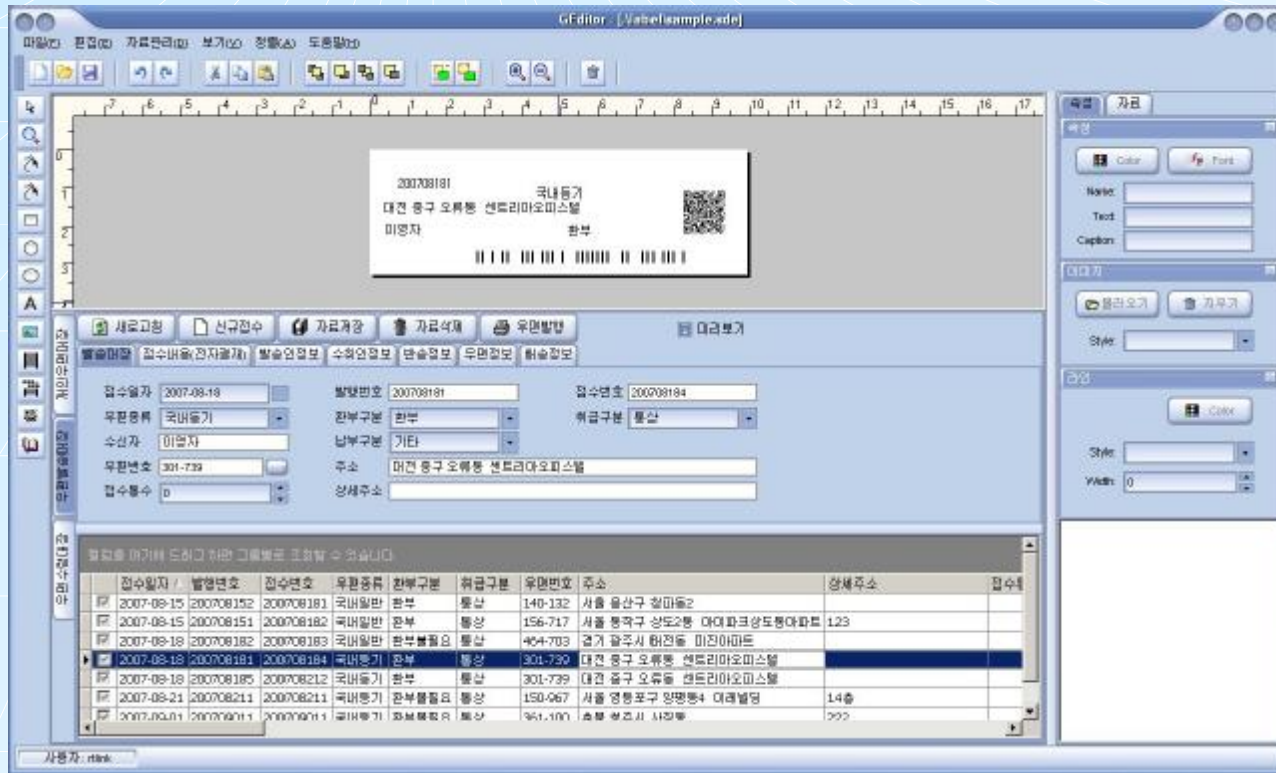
GEditor - [...\labelsample.xde]

마일(F) 편집(E) 자료관리(D) 보기(V) 창(W) 도움말(H)

속성 | 자료

Color | Font

Name:
Text:
Caption:

불러오기 | 지우기

Style:

Color

Style:
Width: 0

200708181
국내등기
대전 중구 오류동 센트리아오피스텔
이명자 환부

새로고침 | 신규접수 | 자료저장 | 자료삭제 | 우편발행 | 미리보기

발송대장 | 접수내용(전자결재) | 발송인정보 | 수취인정보 | 반송정보 | 우편정보 | 회송정보

접수일자 2007-08-18
발행번호 200708181
접수번호 200708184
우편종류 국내등기
환부구분 환부
취급구분 통상
수신자 이명자
납부구분 기타
우편번호 301-739
주소 대전 중구 오류동 센트리아오피스텔
접수통수 0
상세주소

필드를 여기에 드래그 하면 그룹별로 조회할 수 있습니다.

| | 접수일자 | 발행번호 | 접수번호 | 우편종류 | 환부구분 | 취급구분 | 우편번호 | 주소 | 상세주소 | 접수 |
|---|---|---|---|---|---|---|---|---|---|---|
| ☑ | 2007-08-15 | 200708152 | 200708181 | 국내일반 | 환부 | 통상 | 140-132 | 서울 용산구 청파동2 | | |
| ☑ | 2007-08-15 | 200708151 | 200708182 | 국내일반 | 환부 | 통상 | 156-717 | 서울 동작구 상도2동 아이파크상도동아파트 | 123 | |
| ☑ | 2007-08-18 | 200708182 | 200708183 | 국내일반 | 환부불필요 | 통상 | 464-703 | 경기 광주시 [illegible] | | |
| ☑ | 2007-08-18 | 200708181 | 200708184 | 국내등기 | 환부 | 통상 | 301-739 | 대전 중구 오류동 센트리아오피스텔 | | |
| ☑ | 2007-08-18 | 200708185 | 200708212 | 국내등기 | 환부 | 통상 | 301-739 | 대전 중구 오류동 센트리아오피스텔 | | |
| ☑ | 2007-08-21 | 200708211 | 200708211 | 국내등기 | 환부불필요 | 통상 | 150-967 | 서울 영등포구 양평동4 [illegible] | 14층 | |
| ☑ | 2007-09-01 | 200709011 | 200709011 | 국내등기 | 환부불필요 | 통상 | 361-100 | 충북 청주시 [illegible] | 222 | |

사용자: rtlink